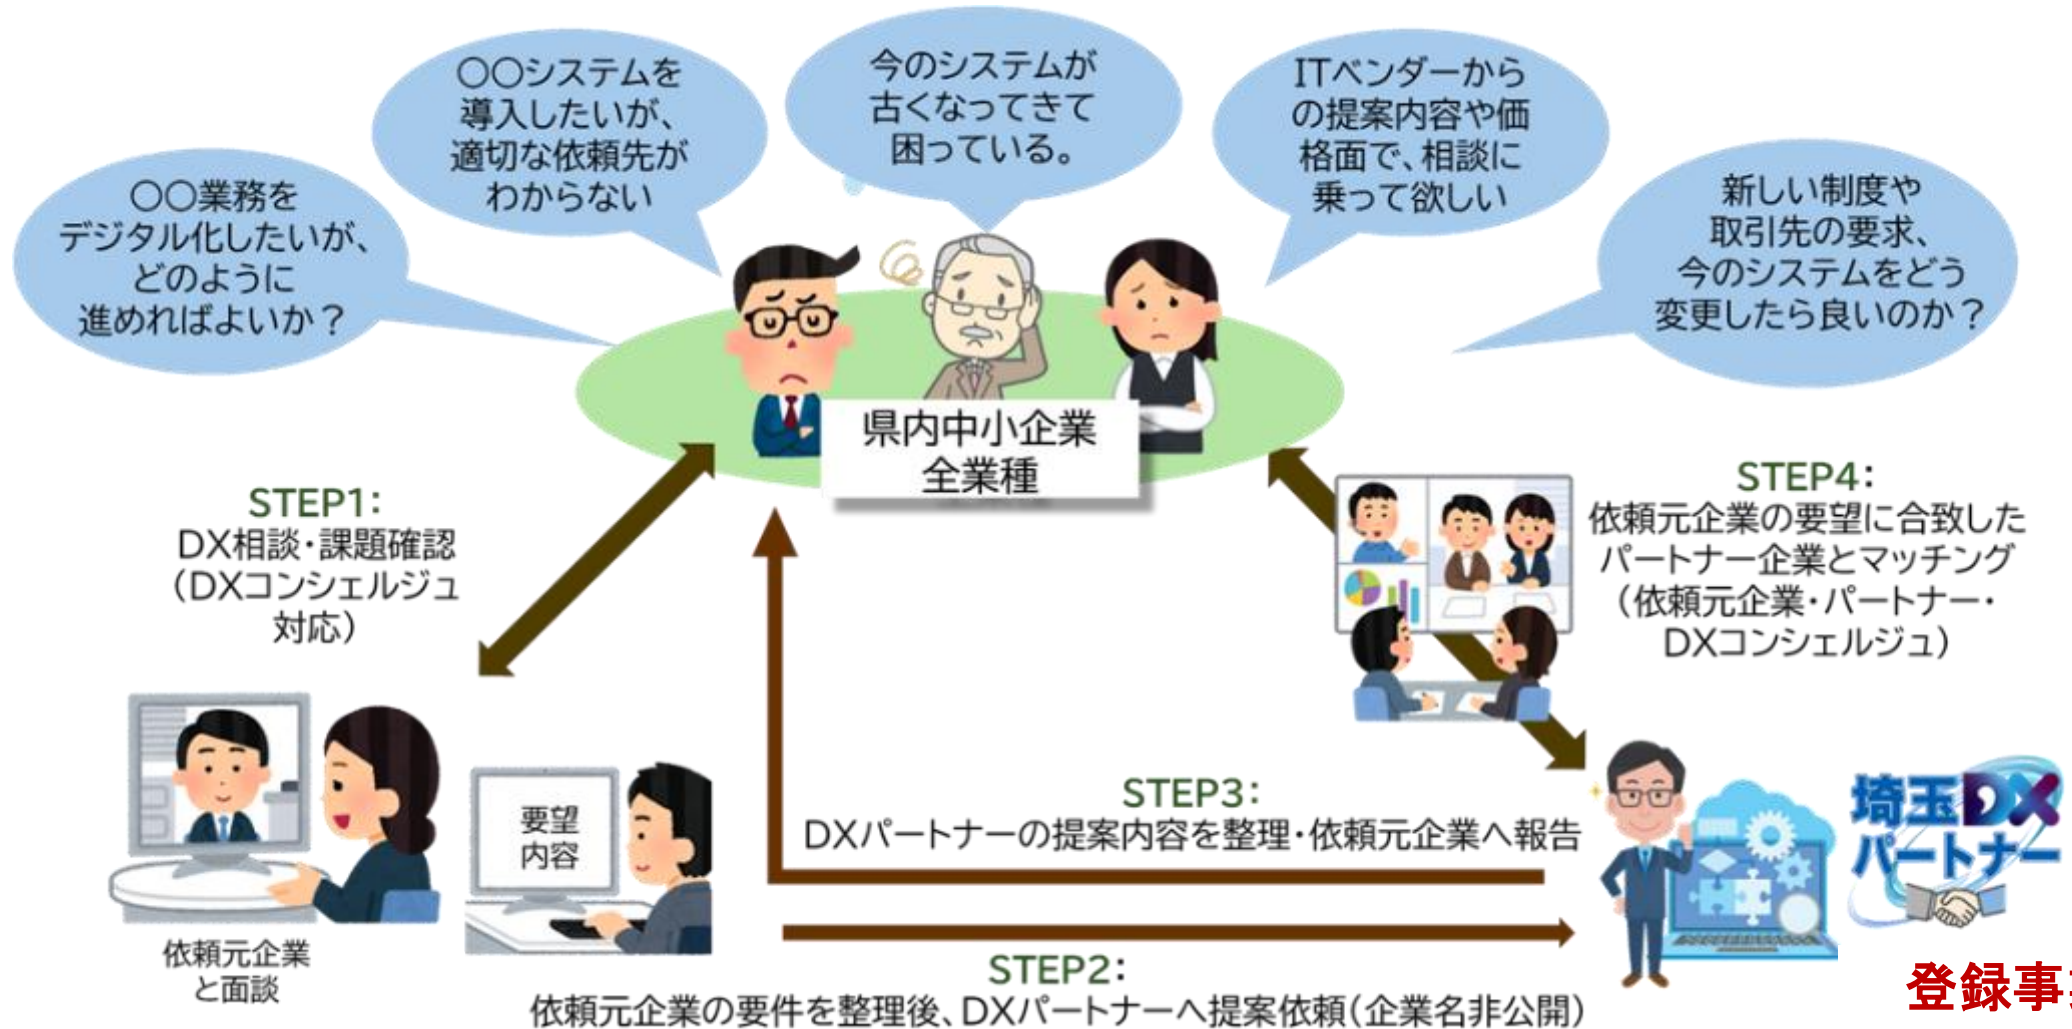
〇〇業務をデジタル化したいが、どのように進めればよいか？

〇〇システムを導入したいが、適切な依頼先がわからない

今のシステムが古くなってきて困っている。

ITベンダーからの提案内容や価格面で、相談に乗って欲しい

新しい制度や取引先の要求、今のシステムをどう変更したら良いのか？

県内中小企業
全業種

STEP1:
DX相談・課題確認
（DXコンシェルジュ対応）

STEP4:
依頼元企業の要望に合致したパートナー企業とマッチング
（依頼元企業・パートナー・DXコンシェルジュ）

要望内容

依頼元企業と面談

STEP3:
DXパートナーの提案内容を整理・依頼元企業へ報告

埼玉DXパートナー

STEP2:
依頼元企業の要件を整理後、DXパートナーへ提案依頼（企業名非公開）

登録事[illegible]